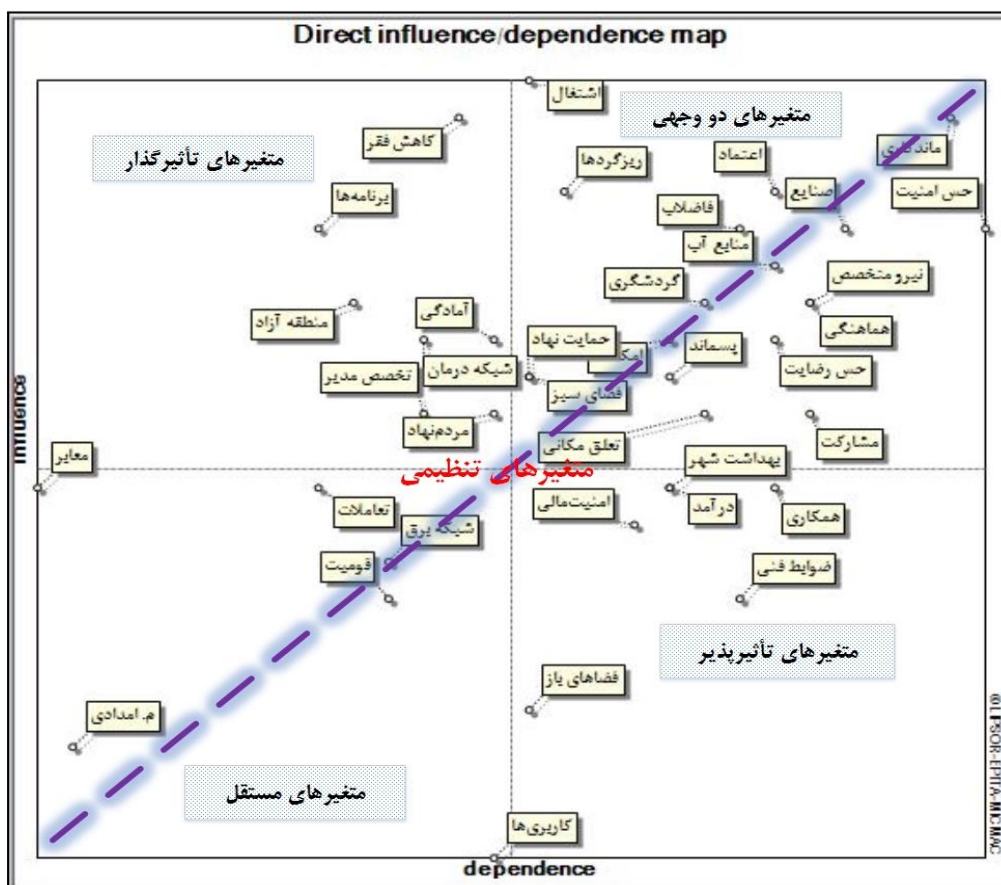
Direct influence/dependence map

اشتغال

متغیرهای دو وجهی

متغیرهای تأثیرگذار

کاهش فقر

ریزگردها

اعتماد

ماندگاری

صنایع

حس امنیت

برنامه‌ها

فاضلاب

منابع آب

نیرو متخصص

گردشگری

منطقه آزاد

آمادگی

هماهنگی

حمایت نهاد

امکا

پسماند

شبکه درمان

حس رضایت

تخصص مدیر

فضای سبز

مردم‌نهاد

تعلق مکانی

مشارکت

influence

معابر

بهداشت شهر

متغیرهای تنظیمی

امنیت‌مالی

درآمد

همکاری

تعاملات

شبکه برق

قومیت

ضوابط فنی

متغیرهای تأثیرپذیر

فضاهای باز

م. امدادی

متغیرهای مستقل

کاربری‌ها

dependence

©LIPSOR-EPITA-MICMAC